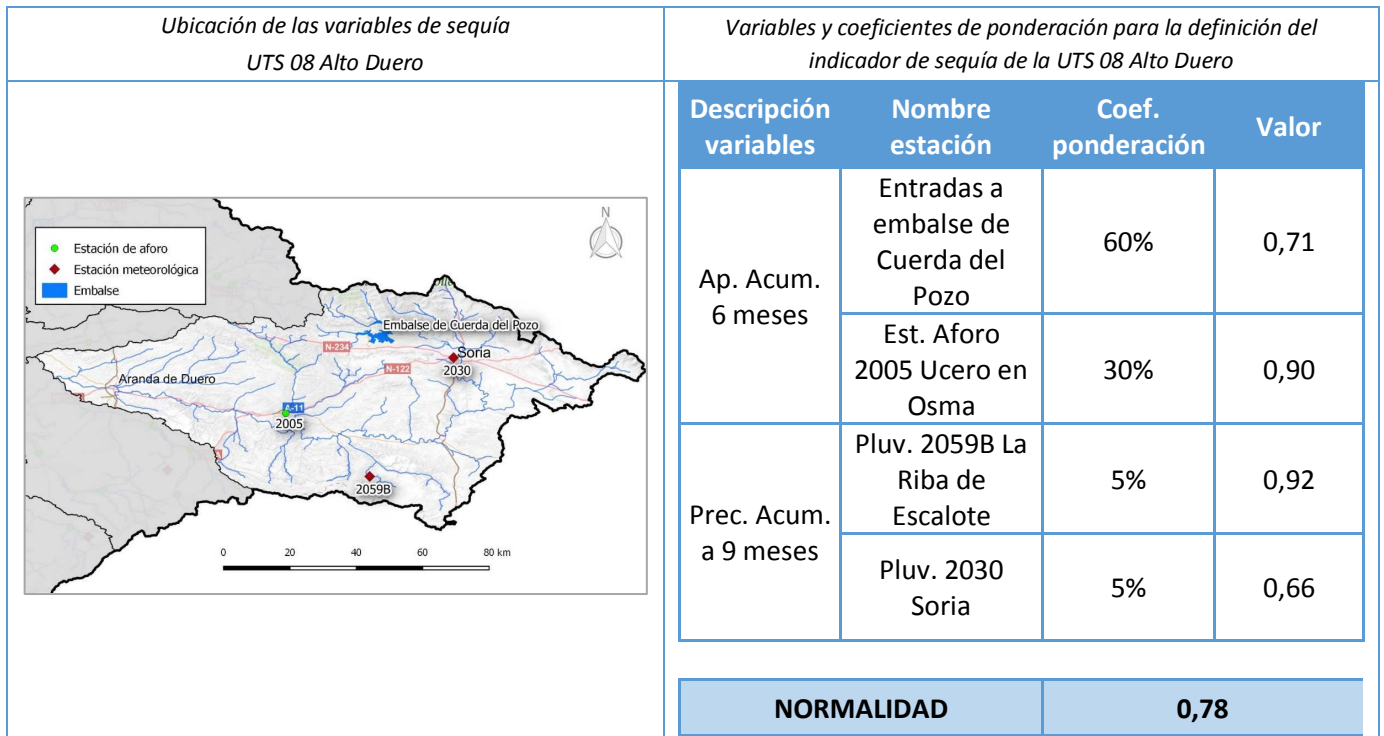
Ubicación de las variables de sequía UTS 08 Alto Duero

Estación de aforo
Estación meteorológica
Embalse

N

Embalse de Cuerda del Pozo
N-234
Soria
2030
N-122
Aranda de Duero
A-11
2005
2059B

0 20 40 60 80 km

Variables y coeficientes de ponderación para la definición del indicador de sequía de la UTS 08 Alto Duero

| Descripción variables | Nombre estación | Coef. ponderación | Valor |
|---|---|---|---|
| Ap. Acum. 6 meses | Entradas a embalse de Cuerda del Pozo | 60% | 0,71 |
| | Est. Aforo 2005 Ucero en Osma | 30% | 0,90 |
| Prec. Acum. a 9 meses | Pluv. 2059B La Riba de Escalote | 5% | 0,92 |
| | Pluv. 2030 Soria | 5% | 0,66 |

| NORMALIDAD | 0,78 |
|---|---|